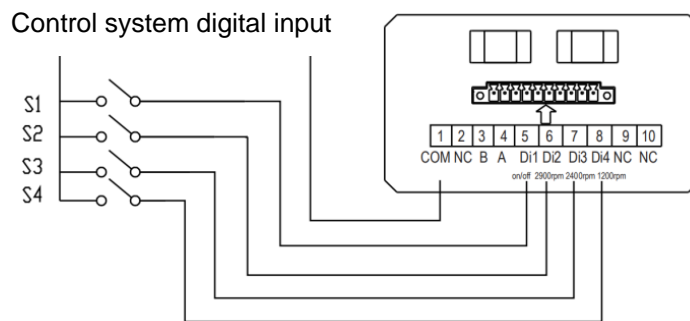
Control system digital input

S1
S2
S3
S4

| 1 | 2 | 3 | 4 | 5 | 6 | 7 | 8 | 9 | 10 |
|---|---|---|---|---|---|---|---|---|---|
| COM | NC | B | A | Di1 | Di2 | Di3 | Di4 | NC | NC |

on/off 2900rpm 2400rpm 1200rpm